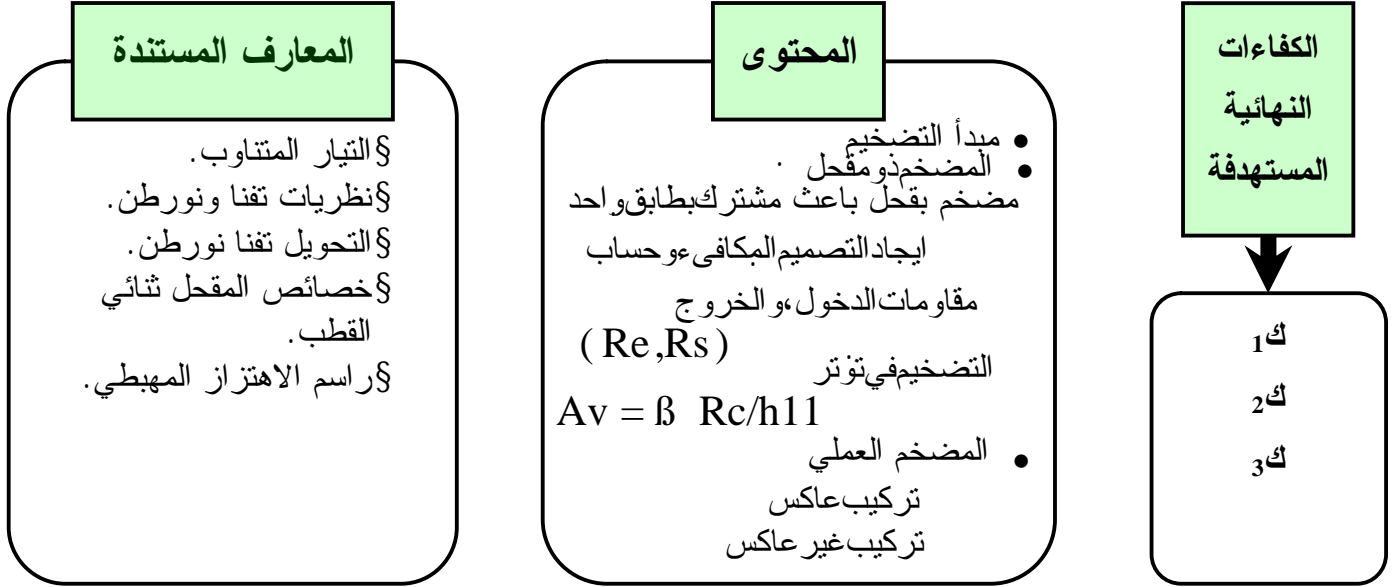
الكفاءات النهائية المستهدفة

ك1
ك2
ك3

المحتوى

• مبدأ التضخيم
• المضخمذومقحل .
مضخم بقحل باعث مشتركبطابقواحد
ايجادالتصميمالمكافىءوحساب
مقاوماتالدخول،والخروج
$(Re, Rs)$
التضخيمفيتوتر
$Av = ß \ Rc/h11$
• المضخم العملي
تركيبعاكس
تركيبغيرعاكس

المعارف المستندة

§التيار المتناوب.
§نظريات تفنا ونورطن.
§التحويل تفنا نورطن.
§خصائص المقحل ثنائي القطب.
§راسم الاهتزاز المهبطي.